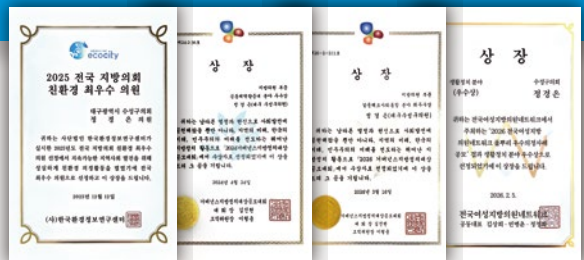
ecocity

2025 전국 지방의회 친환경 최우수 의원

대구광역시 수성구의회 정 정 순 의원

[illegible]

2025년 12월 12일

(사)한국환경정보연구센터

상 장

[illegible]

2026년 2월 24일

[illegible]

상 장

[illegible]

2026년 2월 24일

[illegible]

상 장

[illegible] (우수상)

수성구의회 정정순

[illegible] 「2026 전국여성지방의원 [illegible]」 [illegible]

2026. 2. 5.

전국여성지방의원네트워크

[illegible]